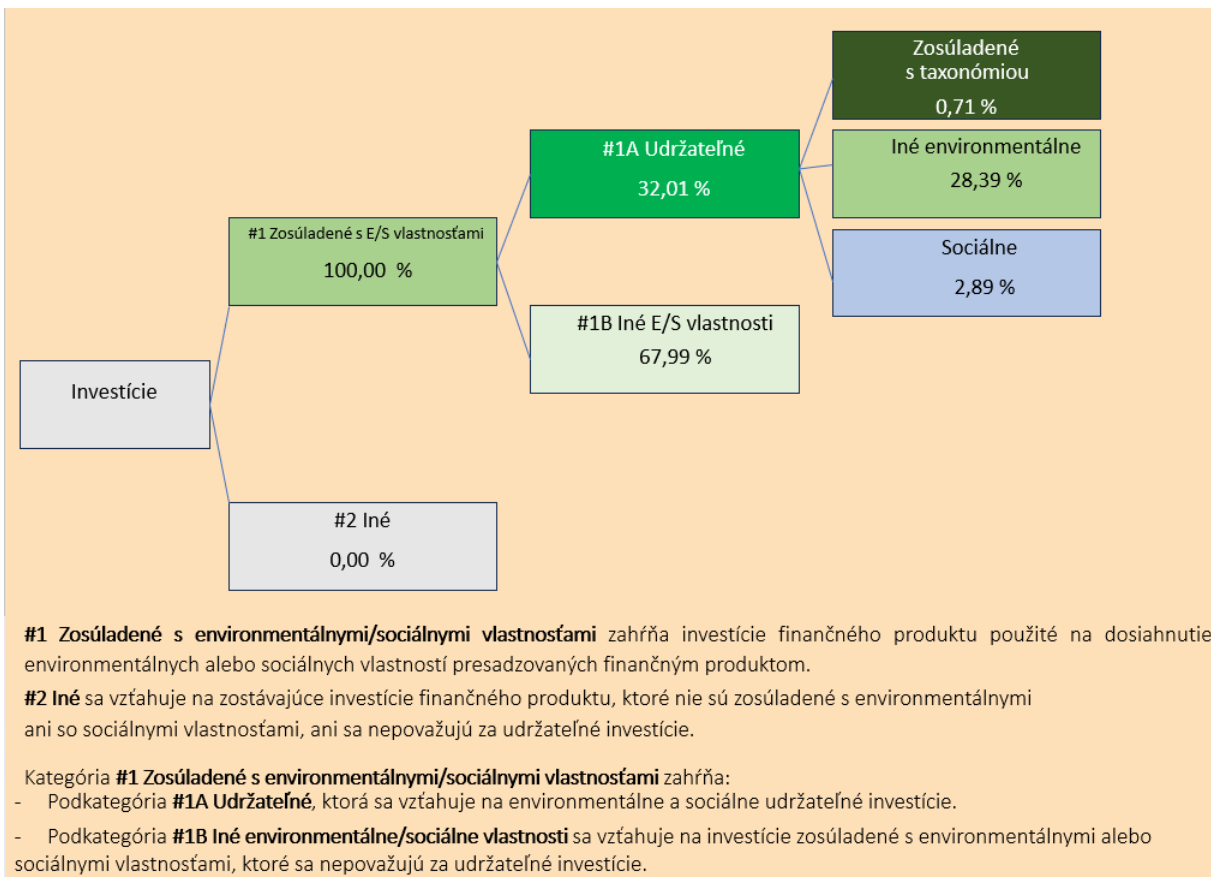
Zosúladené s taxonómiou
0,71 %

#1A Udržateľné
32,01 %

Iné environmentálne
28,39 %

#1 Zosúladené s E/S vlastnosťami
100,00 %

Sociálne
2,89 %

#1B Iné E/S vlastnosti
67,99 %

Investície

#2 Iné
0,00 %

**#1 Zosúladené s environmentálnymi/sociálnymi vlastnosťami** zahŕňa investície finančného produktu použité na dosiahnutie environmentálnych alebo sociálnych vlastností presadzovaných finančným produktom.

**#2 Iné** sa vzťahuje na zostávajúce investície finančného produktu, ktoré nie sú zosúladené s environmentálnymi ani so sociálnymi vlastnosťami, ani sa nepovažujú za udržateľné investície.

Kategória **#1 Zosúladené s environmentálnymi/sociálnymi vlastnosťami** zahŕňa:
- Podkategória **#1A Udržateľné**, ktorá sa vzťahuje na environmentálne a sociálne udržateľné investície.
- Podkategória **#1B Iné environmentálne/sociálne vlastnosti** sa vzťahuje na investície zosúladené s environmentálnymi alebo sociálnymi vlastnosťami, ktoré sa nepovažujú za udržateľné investície.